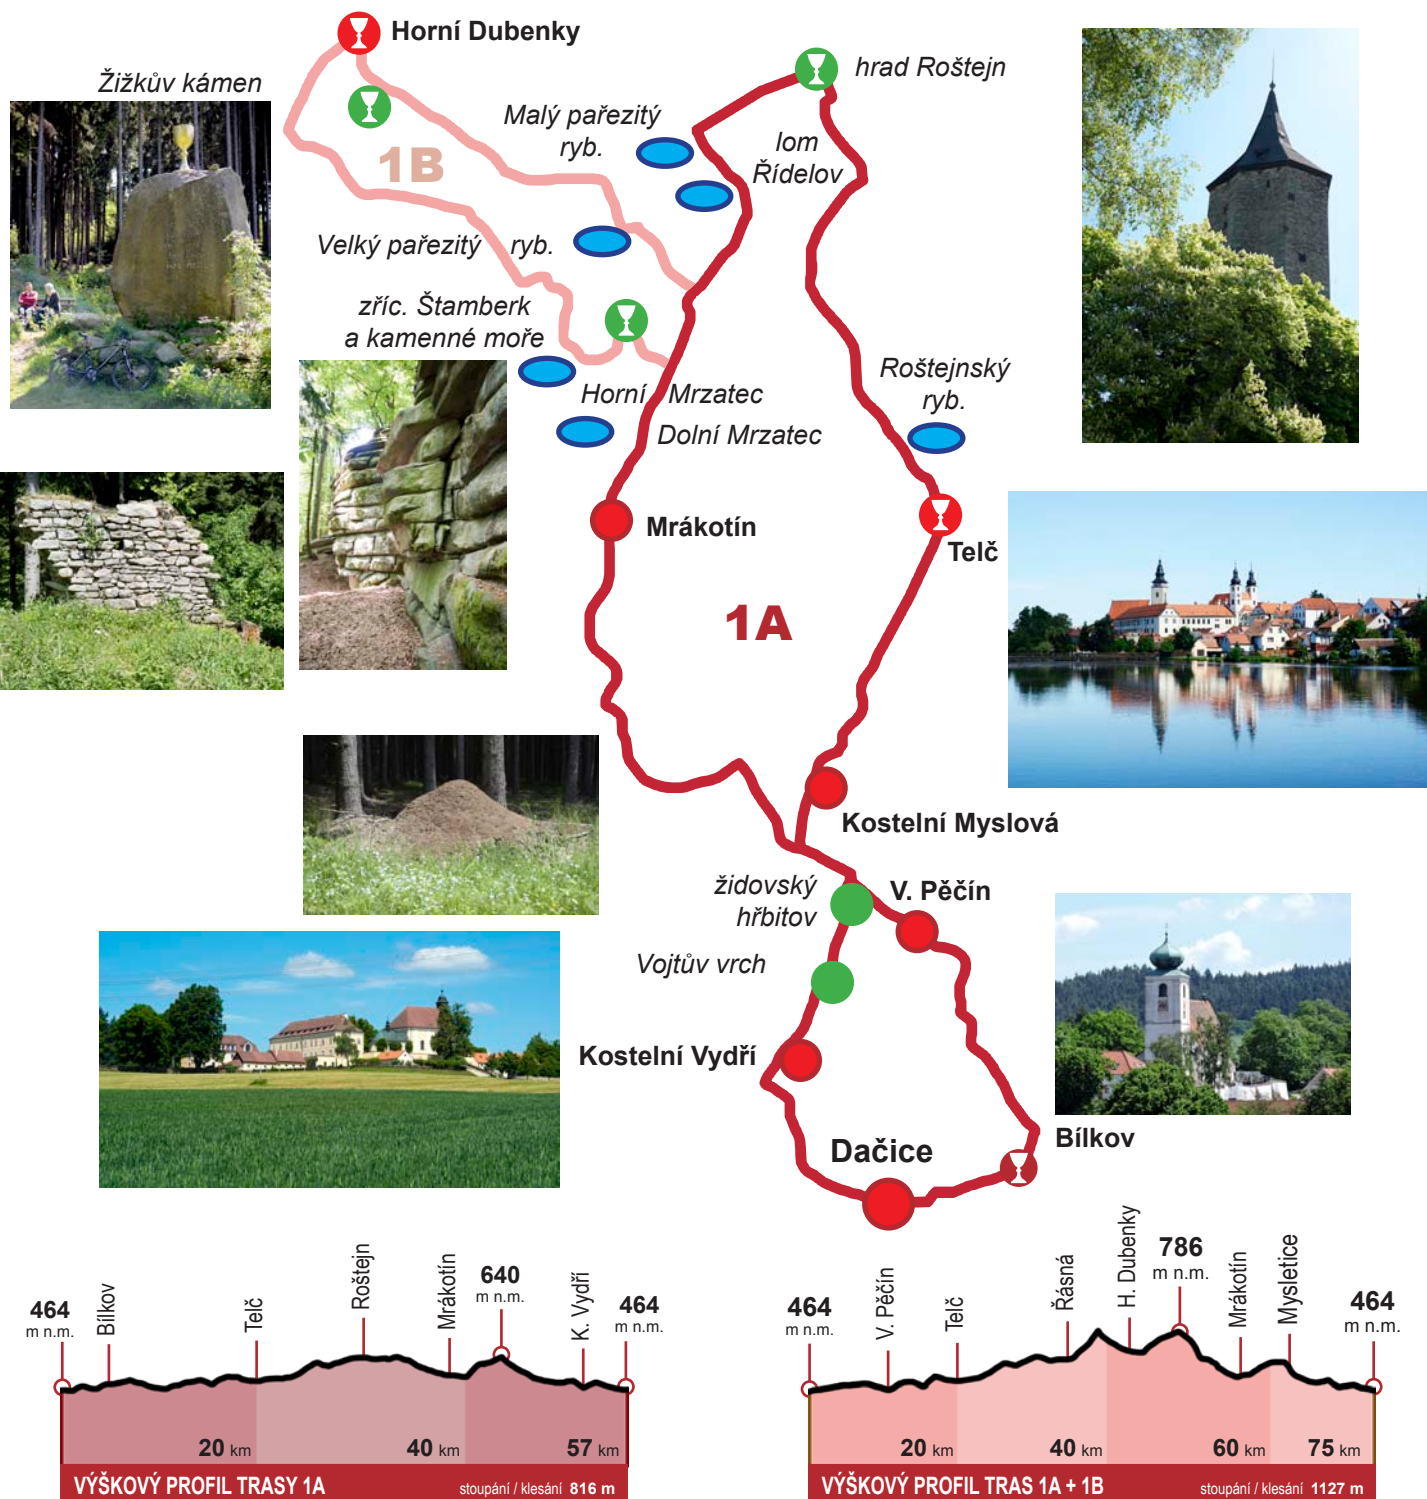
Horní Dubenky

Žižkův kámen

hrad Roštejn

Malý pařezitý ryb.

lom Řídelov

1B

Velký pařezitý ryb.

zříc. Štamberk a kamenné moře

Horní Mrzatec

Dolní Mrzatec

Roštejnský ryb.

Mrákotín

Telč

1A

Kostelní Myslová

židovský hřbitov

V. Pěčín

Vojtův vrch

Kostelní Vydří

Dačice

Bílkov

464 m n.m.

Bílkov

Telč

Roštejn

Mrákotín

640 m n.m.

K. Vydří

464 m n.m.

20 km

40 km

57 km

VÝŠKOVÝ PROFIL TRASY 1A

stoupání / klesání 816 m

464 m n.m.

V. Pěčín

Telč

Řásná

H. Dubenky

786 m n.m.

Mrákotín

Mysletice

464 m n.m.

20 km

40 km

60 km

75 km

VÝŠKOVÝ PROFIL TRAS 1A + 1B

stoupání / klesání 1127 m